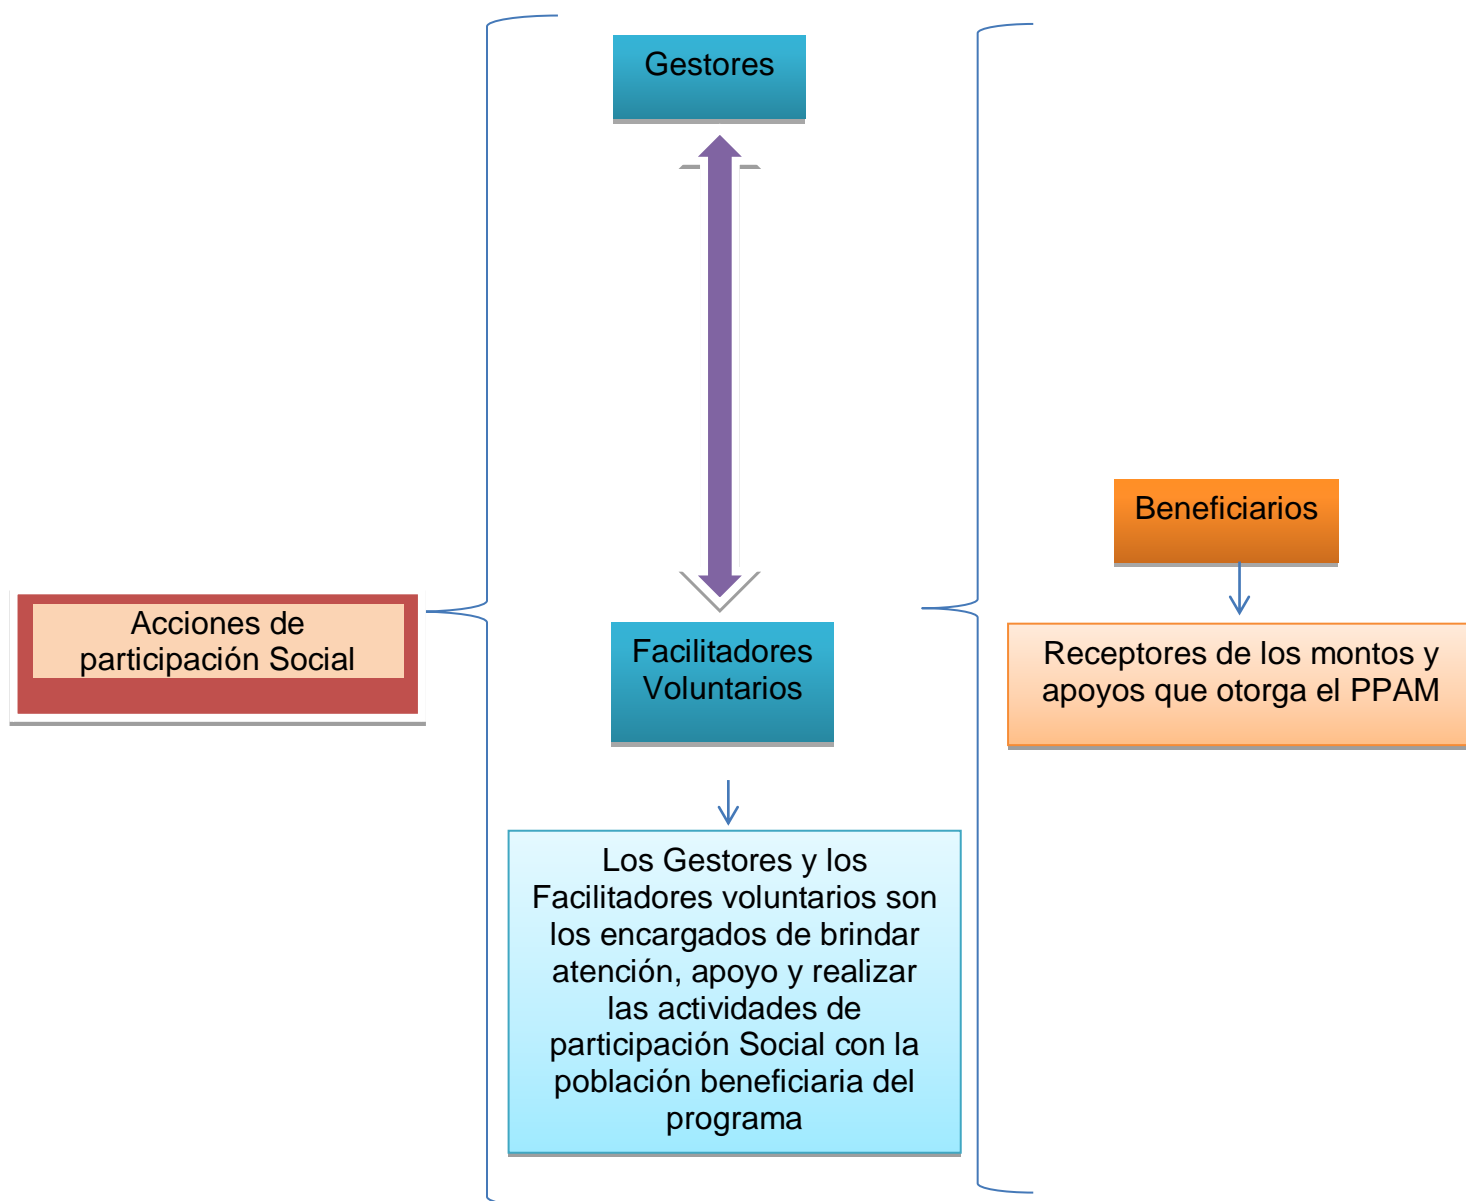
Acciones de participación Social

Gestores

Facilitadores Voluntarios

Los Gestores y los Facilitadores voluntarios son los encargados de brindar atención, apoyo y realizar las actividades de participación Social con la población beneficiaria del programa

Beneficiarios

Receptores de los montos y apoyos que otorga el PPAM